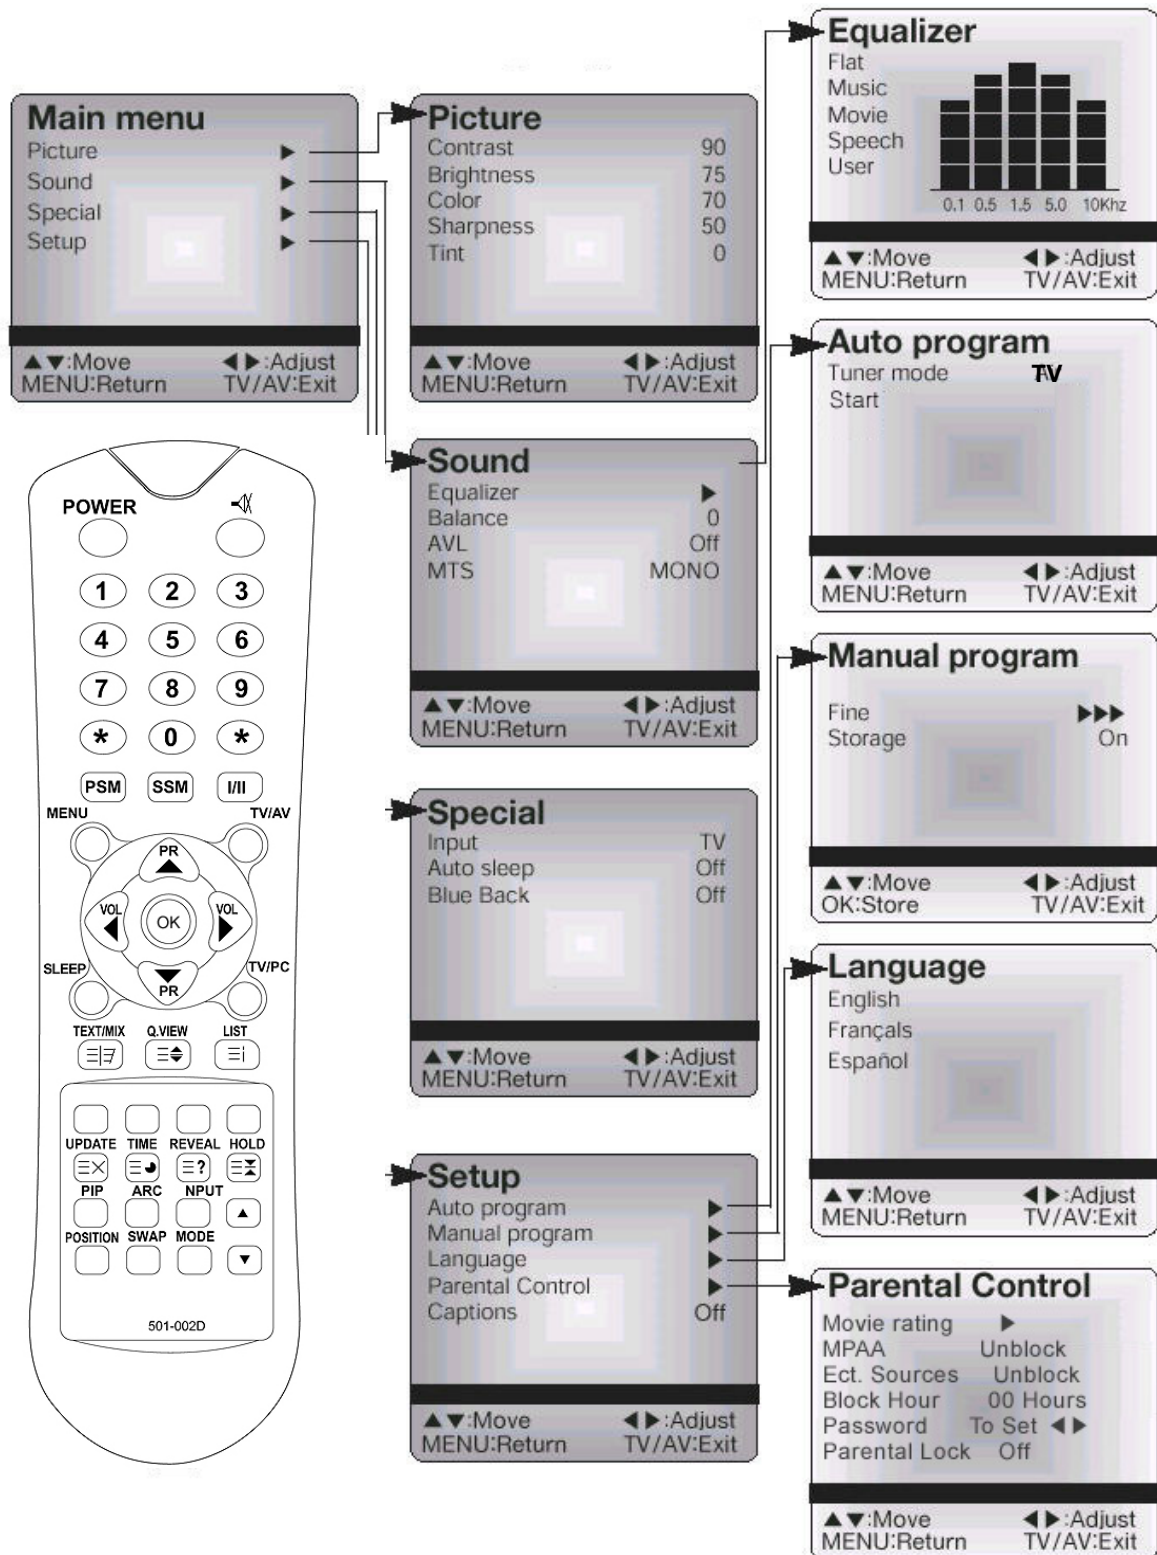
Main menu
Picture ▶
Sound ▶
Special ▶
Setup ▶
▲▼:Move ◀▶:Adjust
MENU:Return TV/AV:Exit

Picture
Contrast 90
Brightness 75
Color 70
Sharpness 50
Tint 0
▲▼:Move ◀▶:Adjust
MENU:Return TV/AV:Exit

Equalizer
Flat
Music
Movie
Speech
User
0.1 0.5 1.5 5.0 10Khz
▲▼:Move ◀▶:Adjust
MENU:Return TV/AV:Exit

Auto program
Tuner mode TV
Start
▲▼:Move ◀▶:Adjust
MENU:Return TV/AV:Exit

Sound
Equalizer ▶
Balance 0
AVL Off
MTS MONO
▲▼:Move ◀▶:Adjust
MENU:Return TV/AV:Exit

Manual program
Fine ▶▶▶
Storage On
▲▼:Move ◀▶:Adjust
OK:Store TV/AV:Exit

Special
Input TV
Auto sleep Off
Blue Back Off
▲▼:Move ◀▶:Adjust
MENU:Return TV/AV:Exit

Language
English
Français
Español
▲▼:Move ◀▶:Adjust
MENU:Return TV/AV:Exit

Setup
Auto program ▶
Manual program ▶
Language ▶
Parental Control ▶
Captions Off
▲▼:Move ◀▶:Adjust
MENU:Return TV/AV:Exit

Parental Control
Movie rating ▶
MPAA Unblock
Ect. Sources Unblock
Block Hour 00 Hours
Password To Set ◀▶
Parental Lock Off
▲▼:Move ◀▶:Adjust
MENU:Return TV/AV:Exit

POWER
1 2 3
4 5 6
7 8 9
* 0 *
PSM SSM I/II
MENU TV/AV
PR
VOL OK VOL
PR
SLEEP TV/PC
TEXT/MIX Q.VIEW LIST
UPDATE TIME REVEAL HOLD
PIP ARC NPUT
POSITION SWAP MODE
501-002D